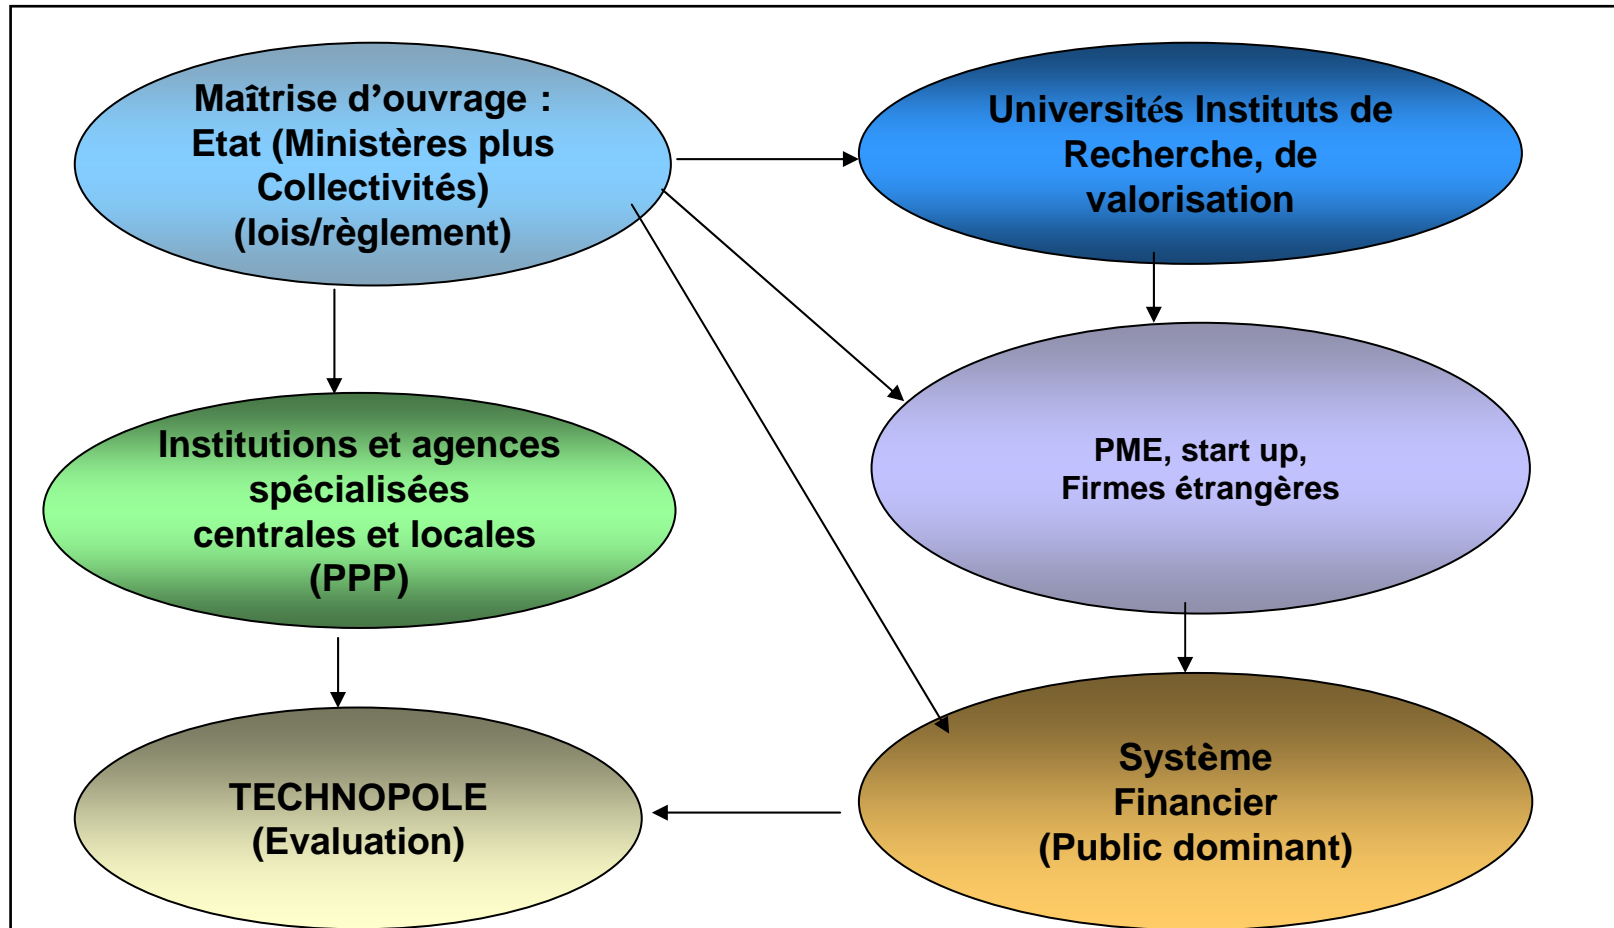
Maîtrise d’ouvrage : Etat (Ministères plus Collectivités) (lois/règlement)

Universités Instituts de Recherche, de valorisation

Institutions et agences spécialisées centrales et locales (PPP)

PME, start up, Firmes étrangères

TECHNOPOLE (Evaluation)

Système Financier (Public dominant)